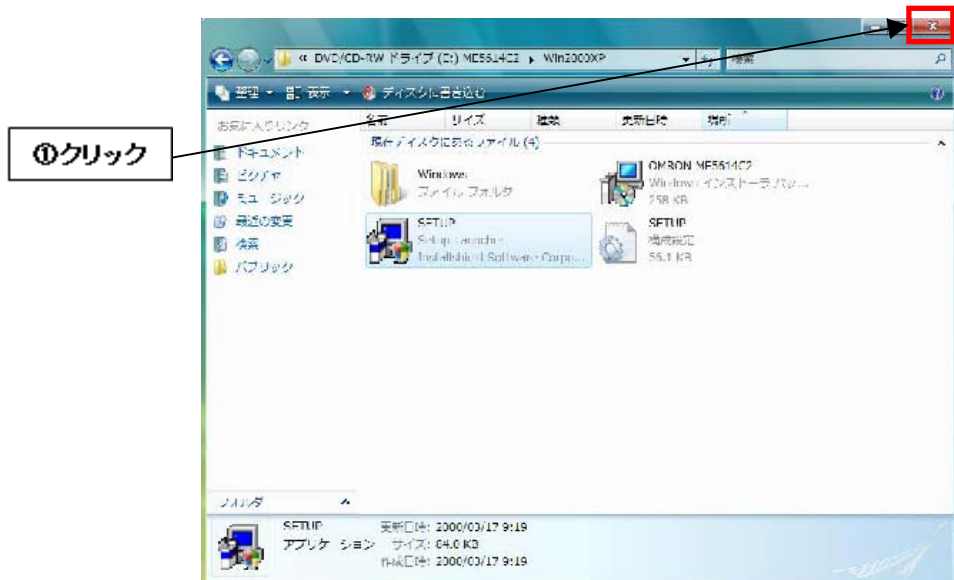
①クリック

« DVD/CD-RW ドライブ (E:) ME5614C2 ▸ Win2000XP

検索

整理 ▾ 表示 ▾ ディスクに書き込む

お気に入りリンク

ドキュメント

ピクチャ

ミュージック

最近の変更

検索

パブリック

名前 サイズ 種類 更新日時 格納

現在ディスクにあるファイル (4)

Windows
ファイル フォルダ

OMRON ME5614C2
Windows インストーラ パッ...
258 KB

SETUP
Setup Launcher
InstallShield Software Corpo...

SETUP
構成設定
55.1 KB

フォルダ

SETUP 更新日時: 2000/03/17 9:19
アプリケーション サイズ: 64.0 KB
作成日時: 2000/03/17 9:19